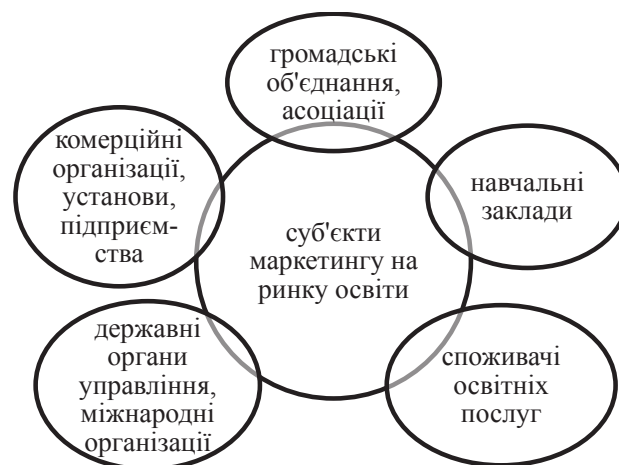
громадські об'єднання, асоціації

комерційні організації, установи, підприємства

навчальні заклади

суб'єкти маркетингу на ринку освіти

державні органи управління, міжнародні організації

споживачі освітніх послуг